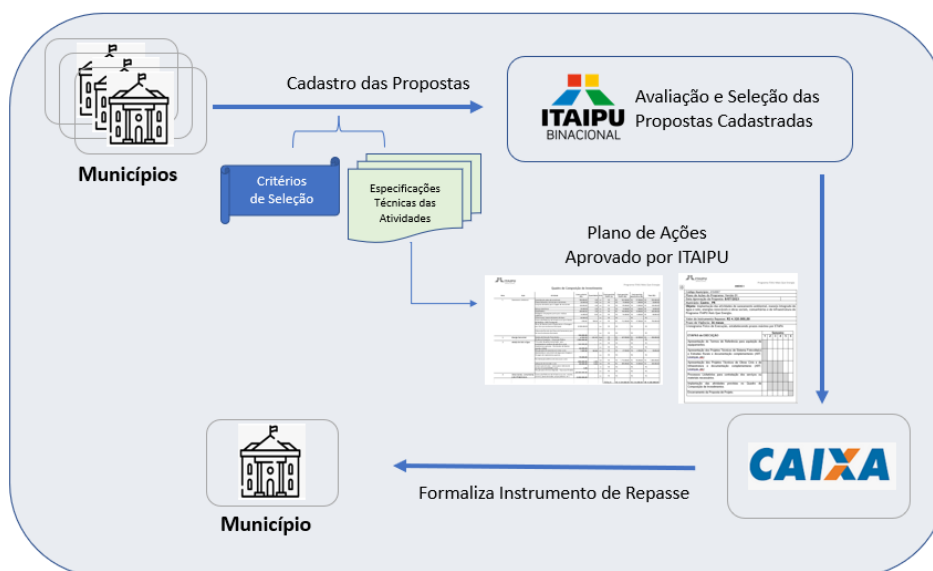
Municípios

Cadastro das Propostas

ITAIPU
BINACIONAL

Avaliação e Seleção das Propostas Cadastradas

Critérios de Seleção

Especificações Técnicas das Atividades

Plano de Ações Aprovado por ITAIPU

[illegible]

CAIXA

Formaliza Instrumento de Repasse

Município